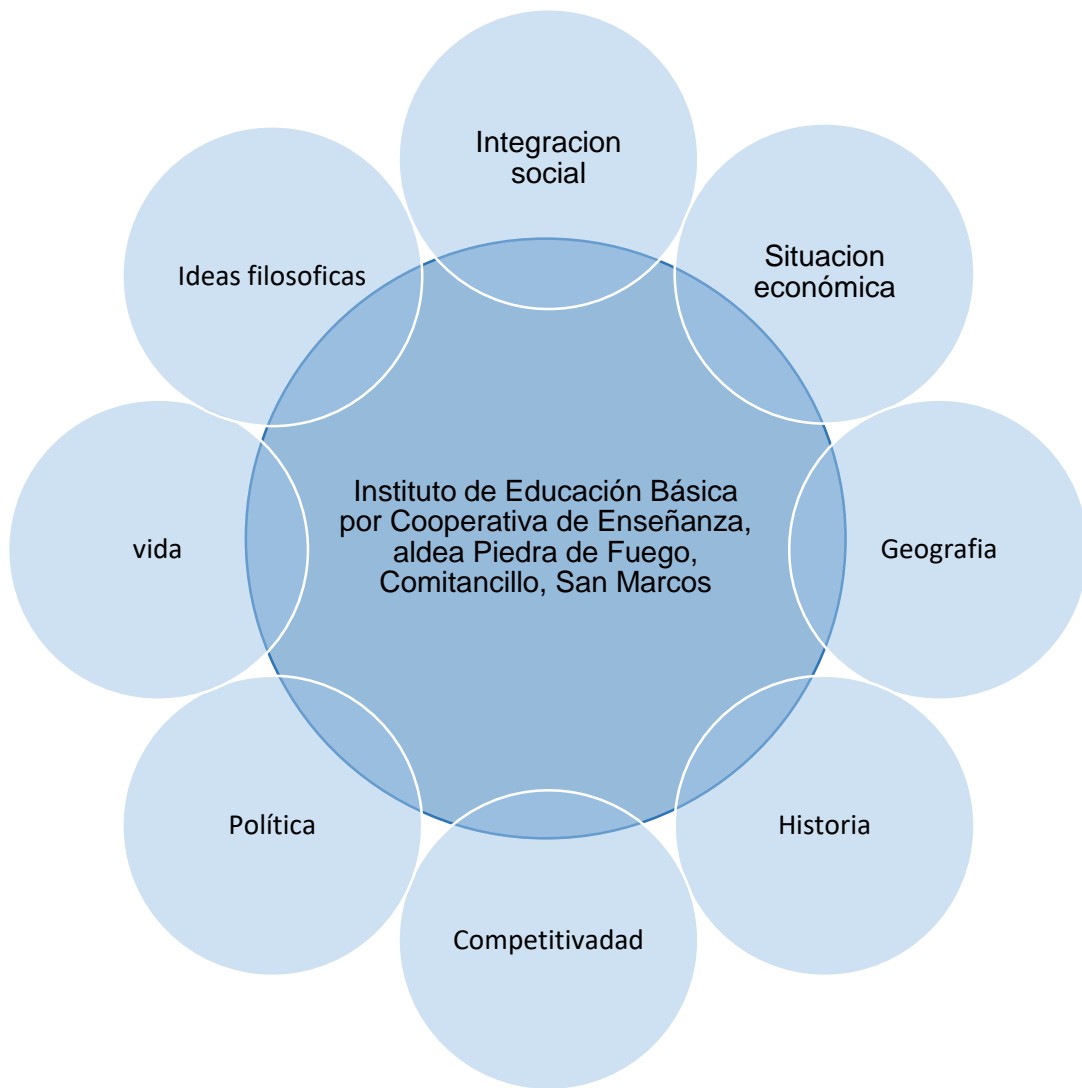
Integracion social

Situacion económica

Ideas filosoficas

Instituto de Educación Básica por Cooperativa de Enseñanza, aldea Piedra de Fuego, Comitancillo, San Marcos

vida

Geografia

Política

Historia

Competitivadad